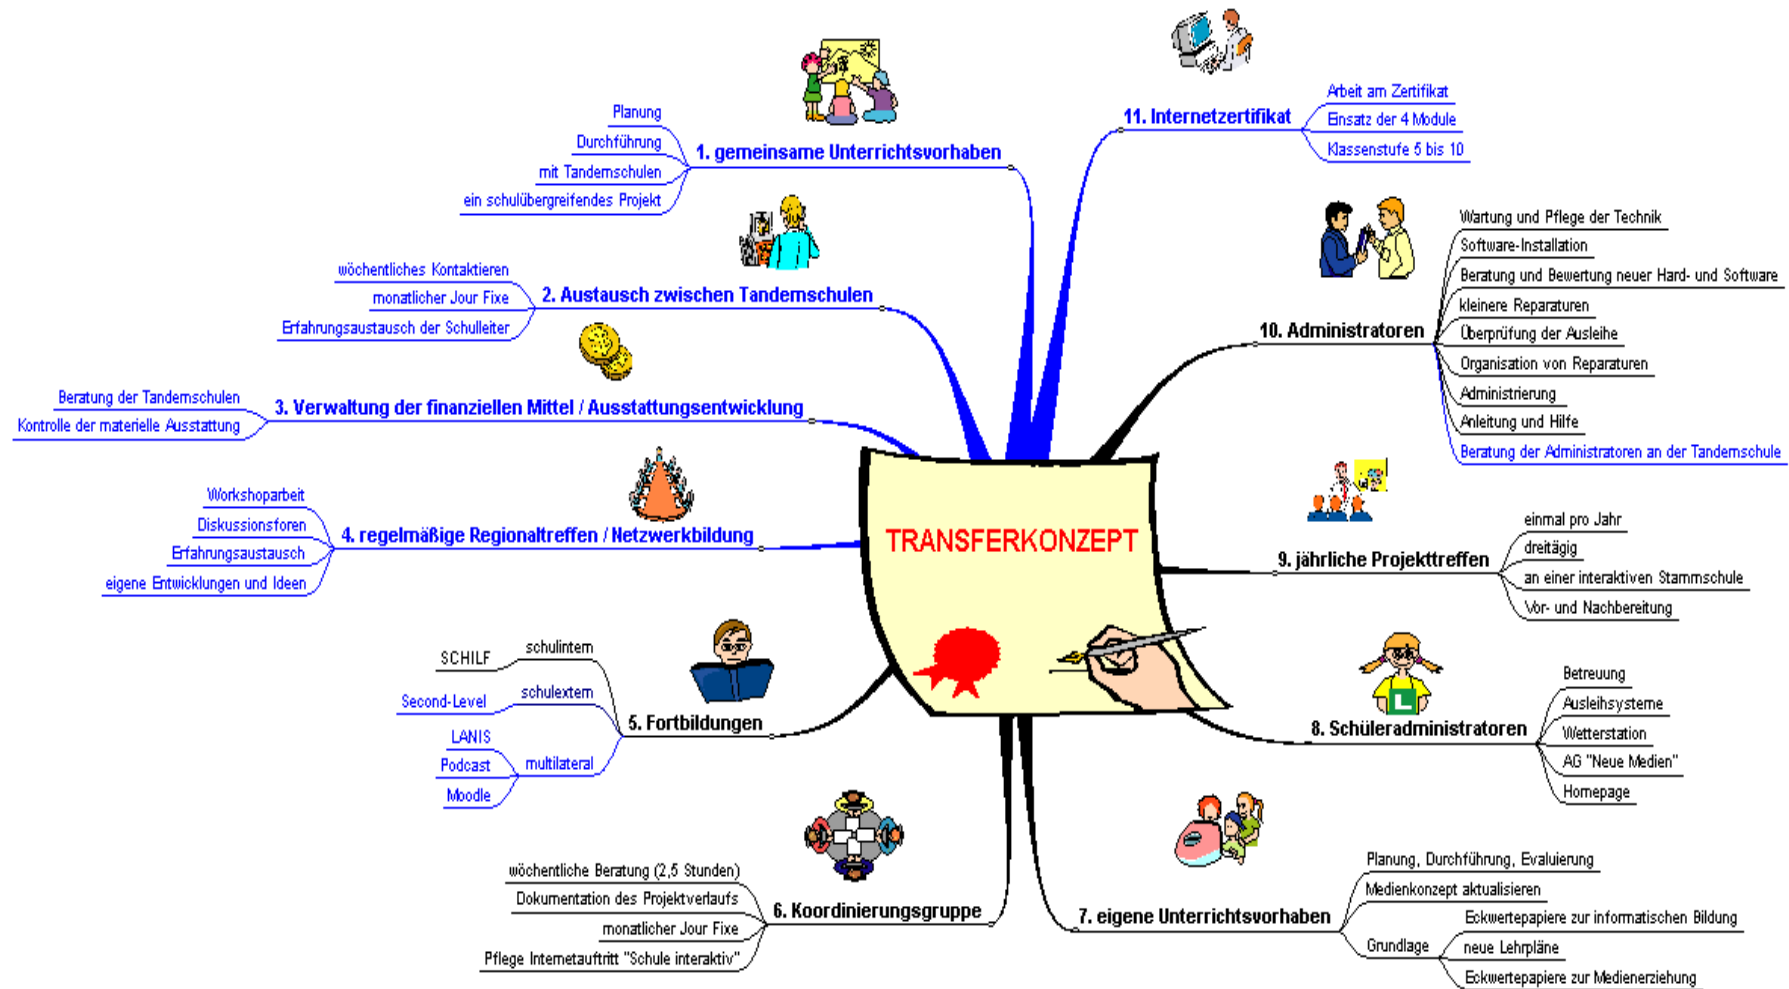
TRANSFERKONZEPT

1. gemeinsame Unterrichtsvorhaben
Planung
Durchführung
mit Tandemschulen
ein schulübergreifendes Projekt

2. Austausch zwischen Tandemschulen
wöchentliches Kontaktieren
monatlicher Jour Fixe
Erfahrungsaustausch der Schulleiter

3. Verwaltung der finanziellen Mittel / Ausstattungsentwicklung
Beratung der Tandemschulen
Kontrolle der materielle Ausstattung

4. regelmäßige Regionaltreffen / Netzwerkbildung
Workshoparbeit
Diskussionsforen
Erfahrungsaustausch
eigene Entwicklungen und Ideen

5. Fortbildungen
schulintern
SCHILF
schulextern
Second-Level
multilateral
LANIS
Podcast
Moodle

6. Koordinierungsgruppe
wöchentliche Beratung (2,5 Stunden)
Dokumentation des Projektverlaufs
monatlicher Jour Fixe
Pflege Internetauftritt "Schule interaktiv"

7. eigene Unterrichtsvorhaben
Planung, Durchführung, Evaluierung
Medienkonzept aktualisieren
Grundlage
Eckwertepapiere zur informatischen Bildung
neue Lehrpläne
Eckwertepapiere zur Medienerziehung

8. Schüleradministratoren
Betreuung
Ausleihsysteme
Wetterstation
AG "Neue Medien"
Homepage

9. jährliche Projekttreffen
einmal pro Jahr
dreitägig
an einer interaktiven Stammschule
Vor- und Nachbereitung

10. Administratoren
Wartung und Pflege der Technik
Software-Installation
Beratung und Bewertung neuer Hard- und Software
kleinere Reparaturen
Überprüfung der Ausleihe
Organisation von Reparaturen
Administrierung
Anleitung und Hilfe
Beratung der Administratoren an der Tandemschule

11. Internetzertifikat
Arbeit am Zertifikat
Einsatz der 4 Module
Klassenstufe 5 bis 10